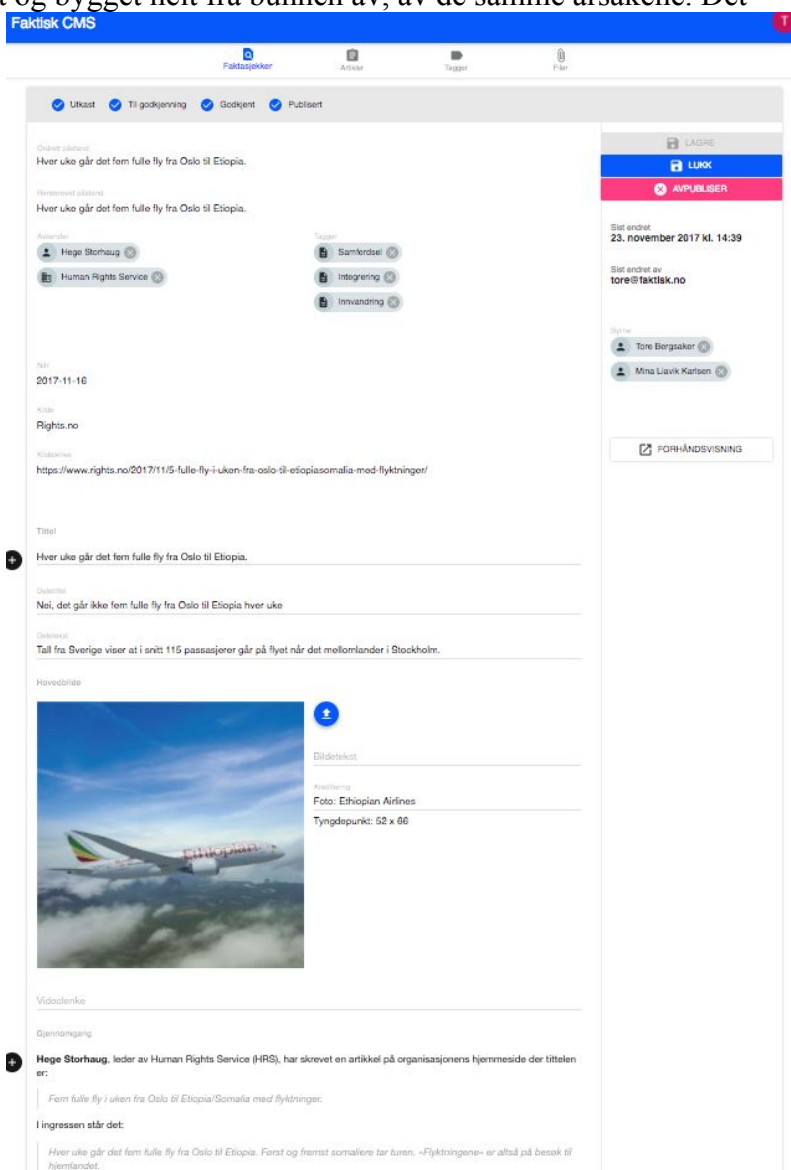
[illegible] og bygget helt fra bunnen av, av de samme årsakene. Det

Faktisk CMS

T

Faktasjekker Artikler Tagger Filer

Utkast Til godkjenning Godkjent Publisert

Ordrett påstand
Hver uke går det fem fulle fly fra Oslo til Etiopia.

Renskrevet påstand
Hver uke går det fem fulle fly fra Oslo til Etiopia.

Avsender
Hege Storhaug
Human Rights Service

Tagger
Samferdsel
Integrering
Innvandring

Når
2017-11-16

Kilde
Rights.no

Kildelenke
https://www.rights.no/2017/11/5-fulle-fly-i-uken-fra-oslo-til-etiopiasomalia-med-flyktninger/

Tittel
Hver uke går det fem fulle fly fra Oslo til Etiopia.

Undertittel
Nei, det går ikke fem fulle fly fra Oslo til Etiopia hver uke

Ingress
Tall fra Sverige viser at i snitt 115 passasjerer går på flyet når det mellomlander i Stockholm.

Hovedbilde

Bildetekst

Kreditering
Foto: Ethiopian Airlines
Tyngdepunkt: 52 x 66

Videolenke

Gjennomgang

**Hege Storhaug**, leder av Human Rights Service (HRS), har skrevet en artikkel på organisasjonens hjemmeside der tittelen er:

Fem fulle fly i uken fra Oslo til Etiopia/Somalia med flyktninger.

I ingressen står det:

Hver uke går det fem fulle fly fra Oslo til Etiopia. Først og fremst somaliere tar turen. «Flyktningene» er altså på besøk til hjemlandet.

LAGRE
LUKK
AVPUBLISER

Sist endret
23. november 2017 kl. 14:39

Sist endret av
tore@faktisk.no

Bylines
Tore Bergsaker
Mina Liavik Karlsen

FORHÅNDSVISNING